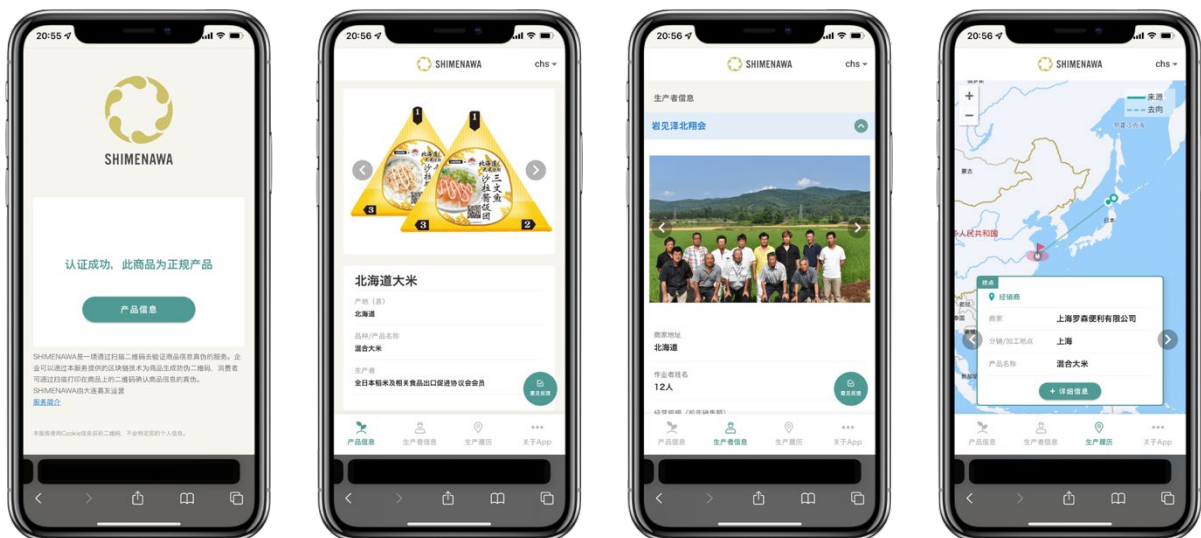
20:55

SHIMENAWA

认证成功、此商品为正规产品

产品信息

SHIMENAWA是一项通过扫描二维码去验证商品信息真伪的服务。企业可以通过本服务提供的区块链技术为商品生成防伪二维码，消费者可通过扫描打印在商品上的二维码确认商品信息的真伪。
SHIMENAWA由大连赛克运营
服务简介

本服务使用Cookie仅来识别二维码，不会特定您的个人信息。

20:56

SHIMENAWA chs

1 3 3 2

北海道大米

产地（县）
北海道

品种/产品名称
混合大米

生产者
全日本稻米及相关食品出口促进协议会会员

意见反馈

产品信息 生产者信息 生产履历 关于App

20:56

SHIMENAWA chs

生产者信息

岩见泽北翔会

商家地址
北海道

作业者姓名
12人

意见反馈

产品信息 生产者信息 生产履历 关于App

20:56

SHIMENAWA chs

来源
去向

+
−

人民共和国

日本

终点
经销商
商家 上海罗森便利有限公司
分销/加工地点 上海
产品名称 混合大米
+ 详细信息

产品信息 生产者信息 生产履历 关于App